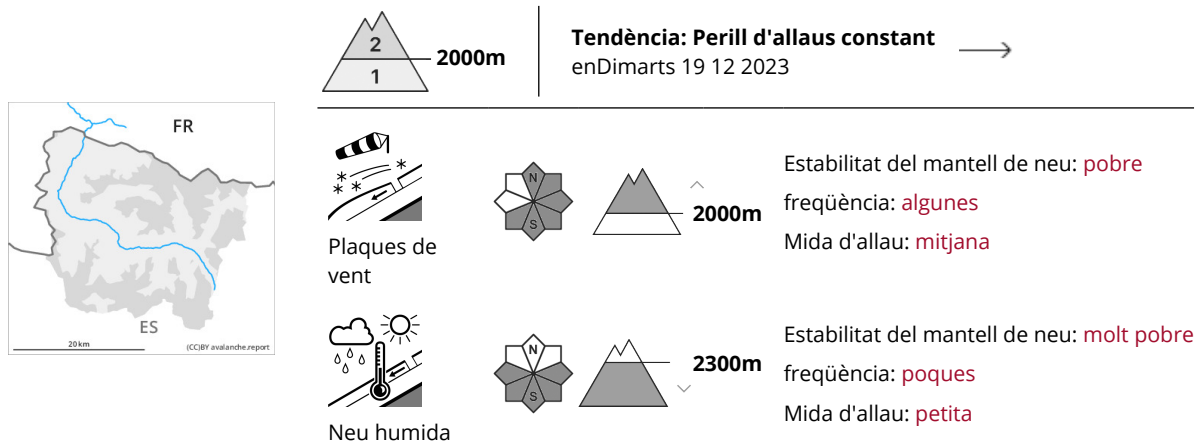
FR

ES

20 km

(CC)BY avalanche.report

2

1

2000m

Tendència: Perill d'allaus constant

enDimarts 19 12 2023

Plaques de vent

N

S

2000m

Estabilitat del mantell de neu: pobre

freqüència: algunes

Mida d'allau: mitjana

Neu humida

N

S

2300m

Estabilitat del mantell de neu: molt pobre

freqüència: poques

Mida d'allau: petita